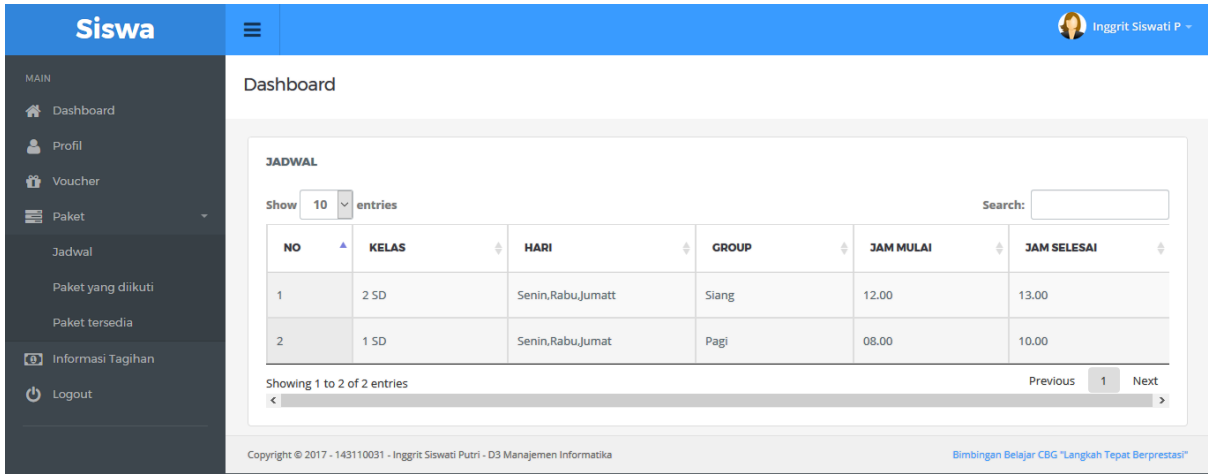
Siswa

Inggrit Siswati P

MAIN
Dashboard
Profil
Voucher
Paket
Jadwal
Paket yang diikuti
Paket tersedia
Informasi Tagihan
Logout

Dashboard

JADWAL

Show 10 entries

Search:

| NO | KELAS | HARI | GROUP | JAM MULAI | JAM SELESAI |
|---|---|---|---|---|---|
| 1 | 2 SD | Senin,Rabu,Jumatt | Siang | 12.00 | 13.00 |
| 2 | 1 SD | Senin,Rabu,Jumat | Pagi | 08.00 | 10.00 |

Showing 1 to 2 of 2 entries

Previous 1 Next

Copyright © 2017 - 143110031 - Inggrit Siswati Putri - D3 Manajemen Informatika

Bimbingan Belajar CBG "Langkah Tepat Berprestasi"